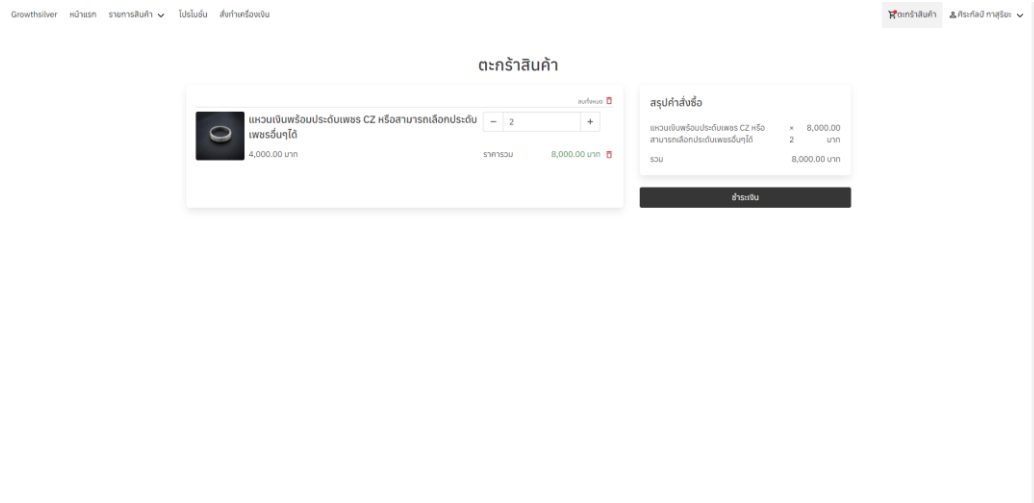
Growthsilver หน้าแรก รายการสินค้า โปรโมชั่น สั่งทำเครื่องเงิน

ตะกร้าสินค้า ศิระกัลป์ กาสุริยะ

ตะกร้าสินค้า

ลบทั้งหมด

แหวนเงินพร้อมประดับเพชร CZ หรือสามารถเลือกประดับเพชรอื่นๆได้

− 2 +

4,000.00 บาท

ราคารวม 8,000.00 บาท

สรุปคำสั่งซื้อ

แหวนเงินพร้อมประดับเพชร CZ หรือสามารถเลือกประดับเพชรอื่นๆได้ × 2 8,000.00 บาท

รวม 8,000.00 บาท

ชำระเงิน